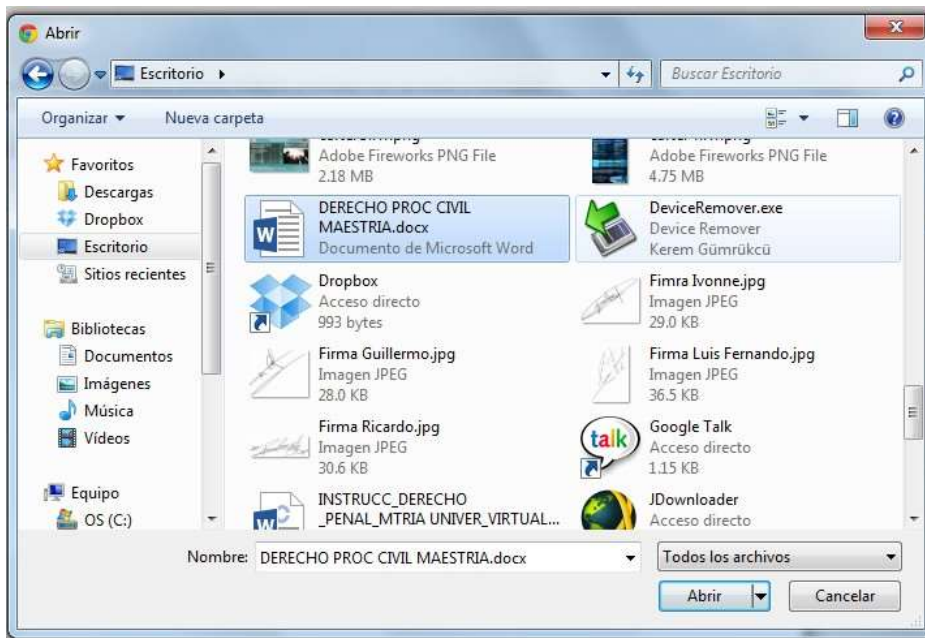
Abrir

Escritorio ▸

Buscar Escritorio

Organizar ▾ Nueva carpeta

Favoritos
Descargas
Dropbox
Escritorio
Sitios recientes

Bibliotecas
Documentos
Imágenes
Música
Vídeos

Equipo
OS (C:)

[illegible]
Adobe Fireworks PNG File
2.18 MB

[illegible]
Adobe Fireworks PNG File
4.75 MB

DERECHO PROC CIVIL MAESTRIA.docx
Documento de Microsoft Word

DeviceRemover.exe
Device Remover
Kerem Gümrükcü

Dropbox
Acceso directo
993 bytes

Fimra Ivonne.jpg
Imagen JPEG
29.0 KB

Firma Guillermo.jpg
Imagen JPEG
28.0 KB

Firma Luis Fernando.jpg
Imagen JPEG
36.5 KB

Firma Ricardo.jpg
Imagen JPEG
30.6 KB

talk
Google Talk
Acceso directo
1.15 KB

INSTRUCC_DERECHO _PENAL_MTRIA UNIVER_VIRTUAL...

JDownloader
Acceso directo

Nombre: DERECHO PROC CIVIL MAESTRIA.docx

Todos los archivos

Abrir

Cancelar